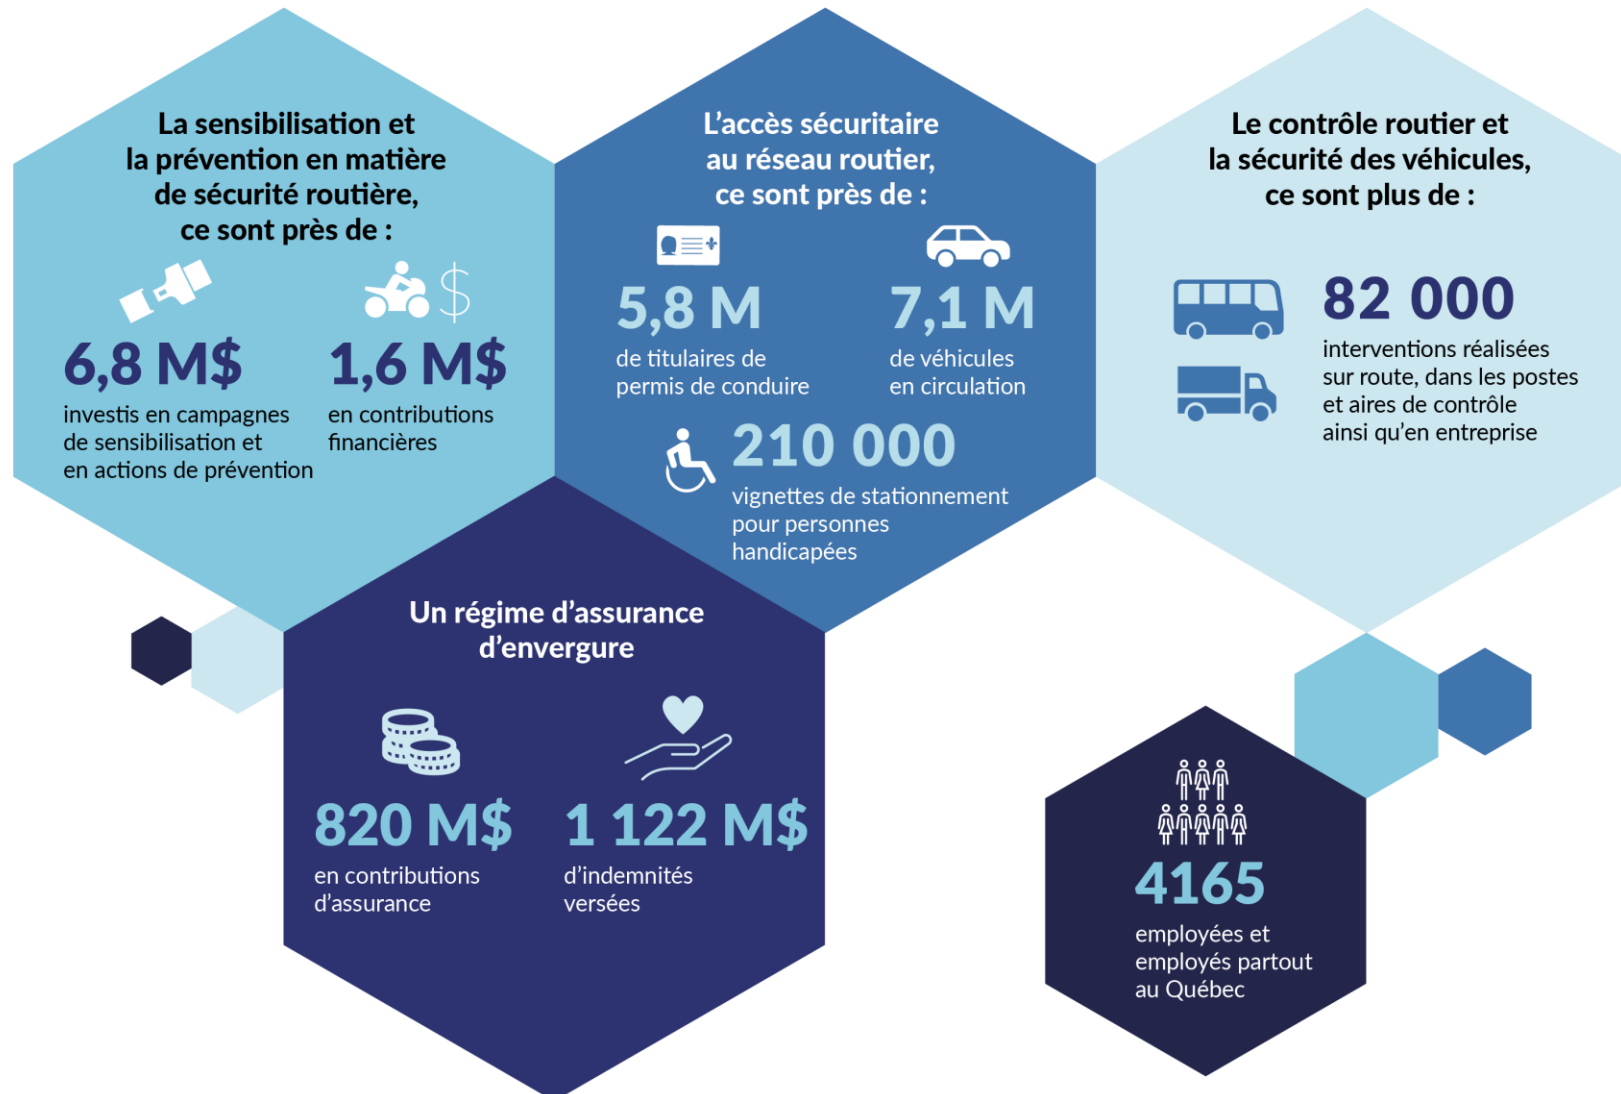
La sensibilisation et la prévention en matière de sécurité routière, ce sont près de :

6,8 M$
investis en campagnes de sensibilisation et en actions de prévention

1,6 M$
en contributions financières

L'accès sécuritaire au réseau routier, ce sont près de :

5,8 M
de titulaires de permis de conduire

7,1 M
de véhicules en circulation

210 000
vignettes de stationnement pour personnes handicapées

Le contrôle routier et la sécurité des véhicules, ce sont plus de :

82 000
interventions réalisées sur route, dans les postes et aires de contrôle ainsi qu'en entreprise

Un régime d'assurance d'envergure

820 M$
en contributions d'assurance

1 122 M$
d'indemnités versées

4165
employées et employés partout au Québec